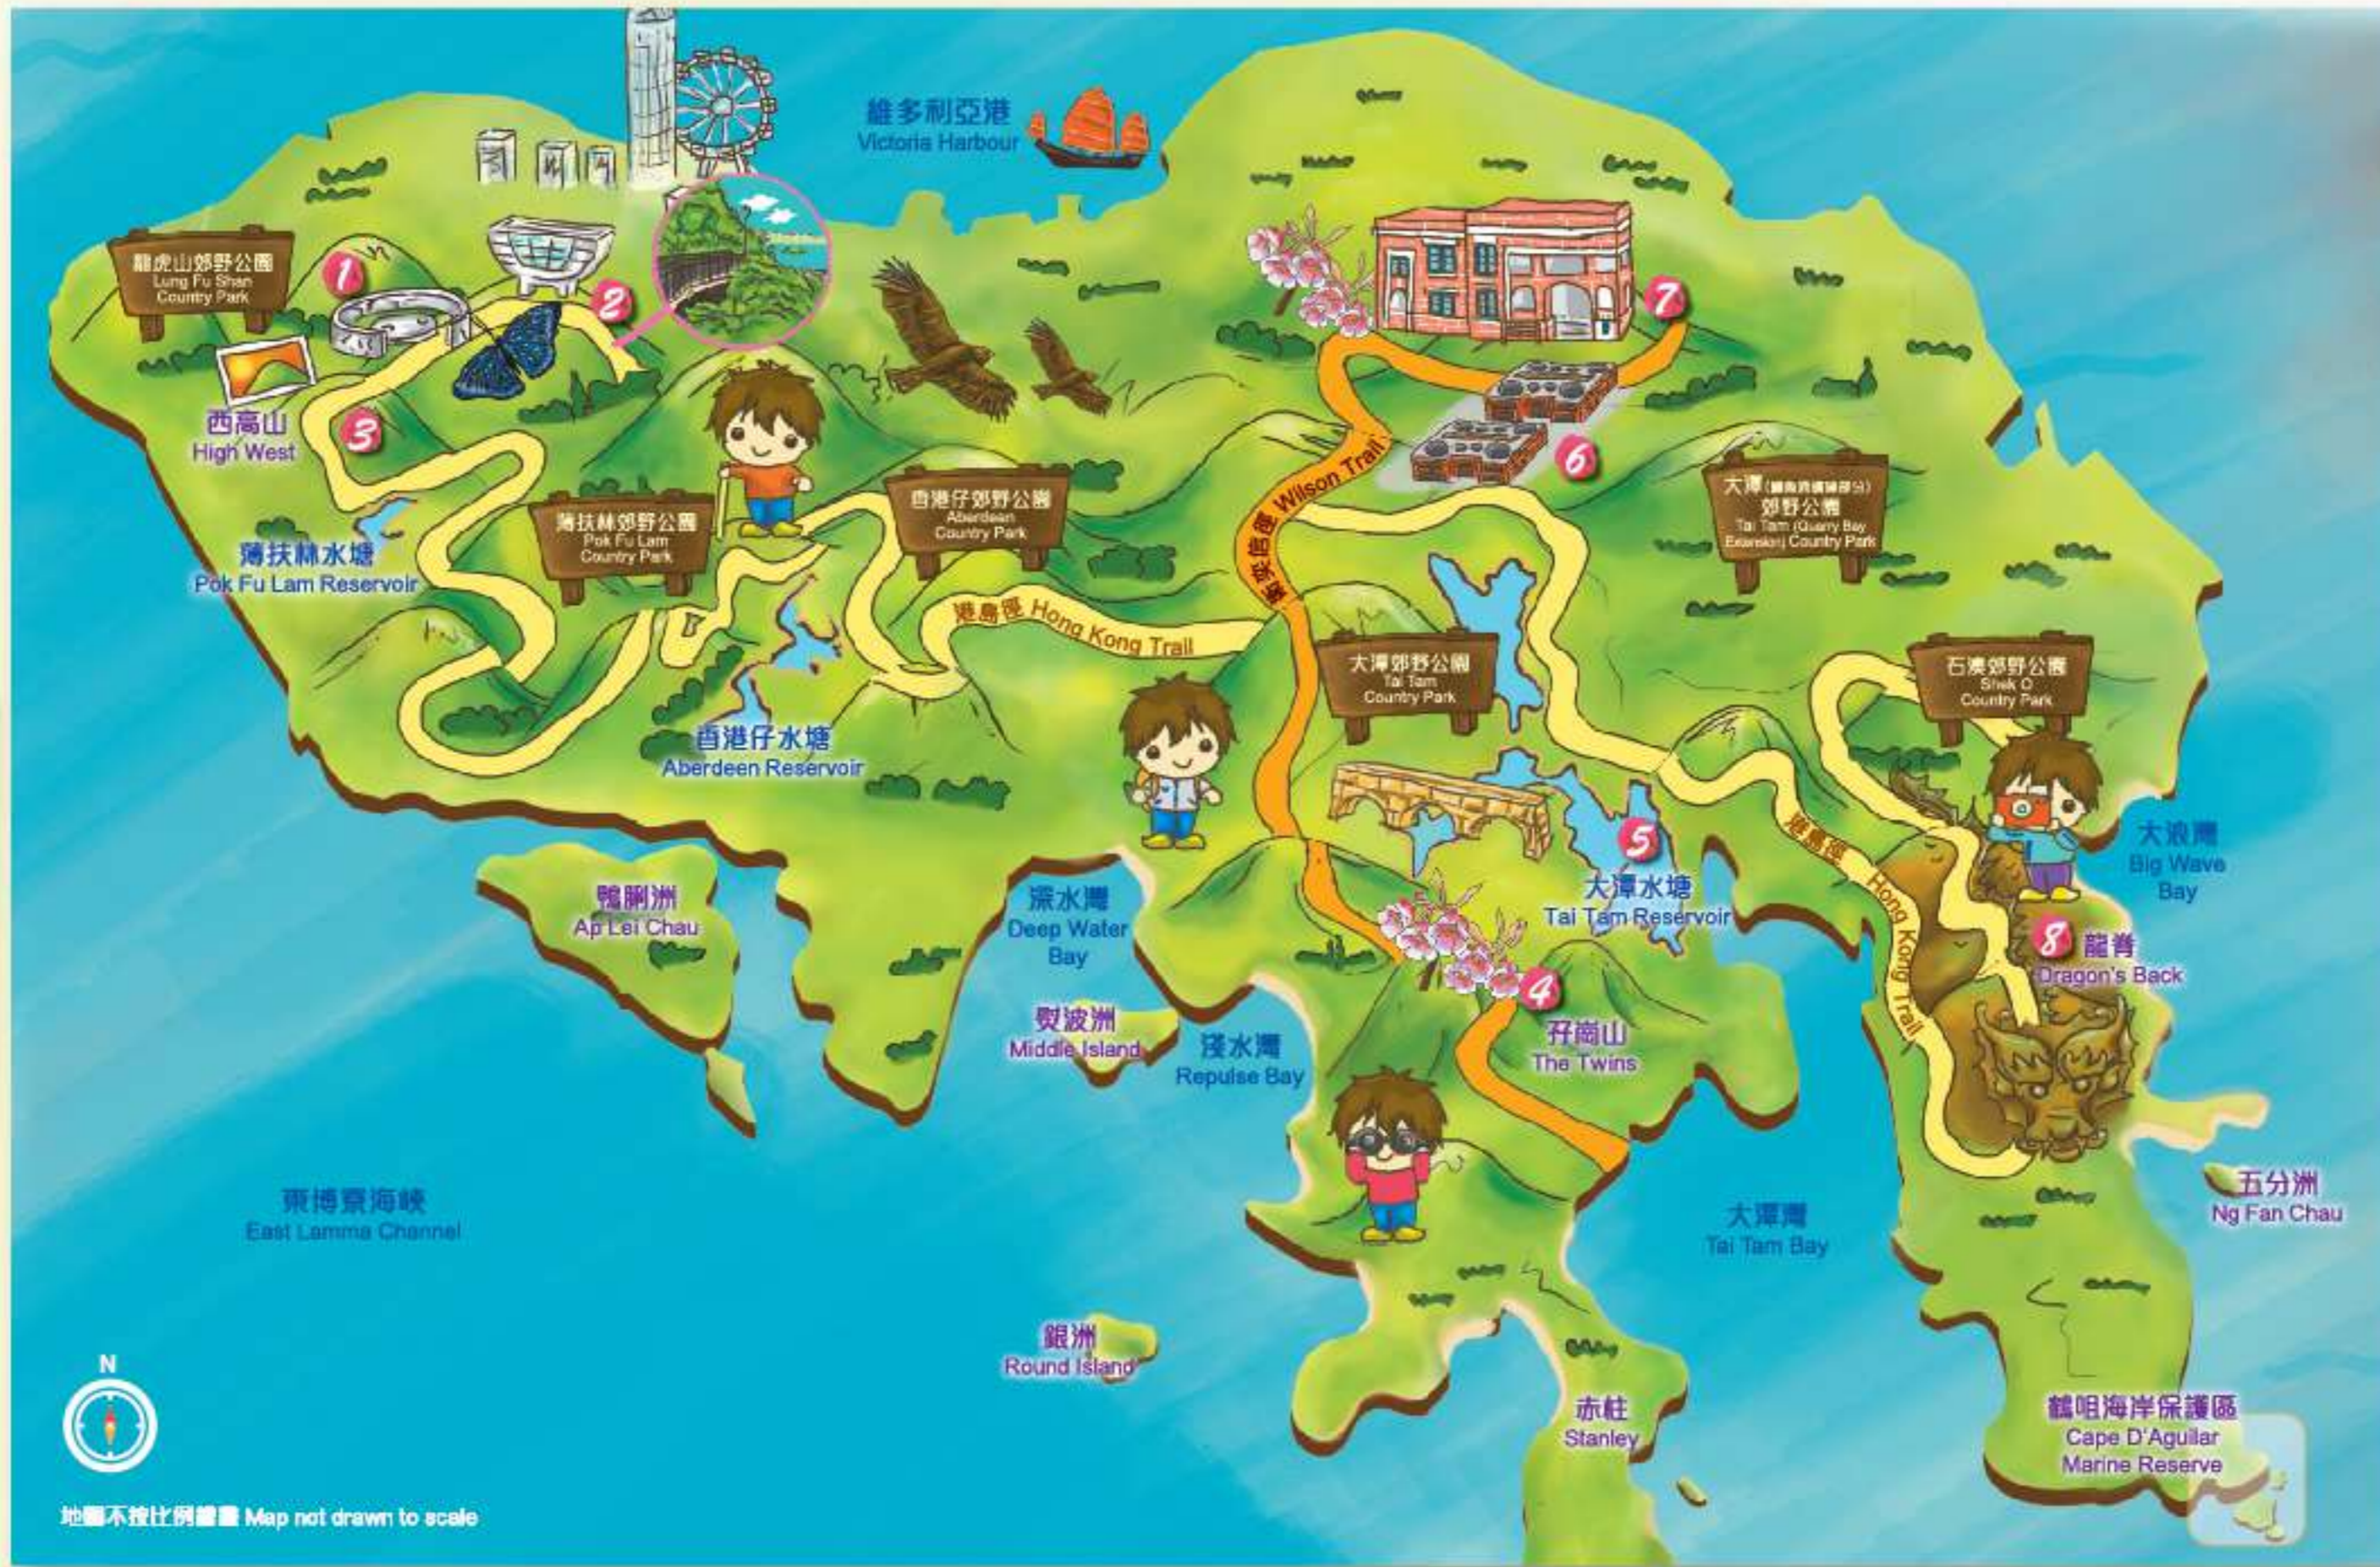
維多利亞港
Victoria Harbour

龍虎山郊野公園
Lung Fu Shan Country Park

1

2

3

西高山
High West

薄扶林郊野公園
Pok Fu Lam Country Park

香港仔郊野公園
Aberdeen Country Park

薄扶林水塘
Pok Fu Lam Reservoir

港島徑 Hong Kong Trail

香港仔水塘
Aberdeen Reservoir

衛奕信徑 Wilson Trail

7

6

大潭(鰂魚涌擴建部分)郊野公園
Tai Tam (Quarry Bay Extension) Country Park

大潭郊野公園
Tai Tam Country Park

石澳郊野公園
Shek O Country Park

5

大潭水塘
Tai Tam Reservoir

港島徑 Hong Kong Trail

大浪灣
Big Wave Bay

8 龍脊
Dragon's Back

鴨脷洲
Ap Lei Chau

深水灣
Deep Water Bay

熨波洲
Middle Island

淺水灣
Repulse Bay

4
孖崗山
The Twins

五分洲
Ng Fan Chau

東博寮海峽
East Lamma Channel

大潭灣
Tai Tam Bay

銀洲
Round Island

赤柱
Stanley

鶴咀海岸保護區
Cape D'Aguilar Marine Reserve

N

地圖不按比例繪畫 Map not drawn to scale